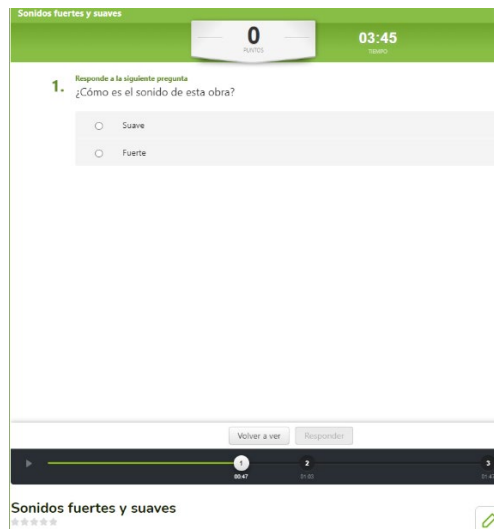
Sonidos fuertes y suaves

0
PUNTOS

03:45
TIEMPO

1. Responde a la siguiente pregunta
¿Cómo es el sonido de esta obra?

Suave

Fuerte

Volver a ver
Responder

1
00:47
2
01:03
3
01:4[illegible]

Sonidos fuertes y suaves